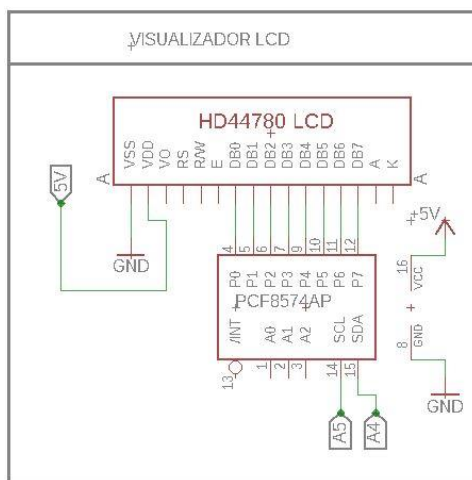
VISUALIZADOR LCD

HD44780 LCD

A VSS VDD VO RS R/W E DB0 DB1 DB2 DB3 DB4 DB5 DB6 DB7 A K A

5V

GND

4 5 6 7 9 10 11 12

P0 P1 P2 P3 P4 P5 P6 P7

PCF8574AP

/INT A0 A1 A2 SCL SDA

13 1 2 3 14 15

16 VCC

8 GND

+5V

GND

A5 A4